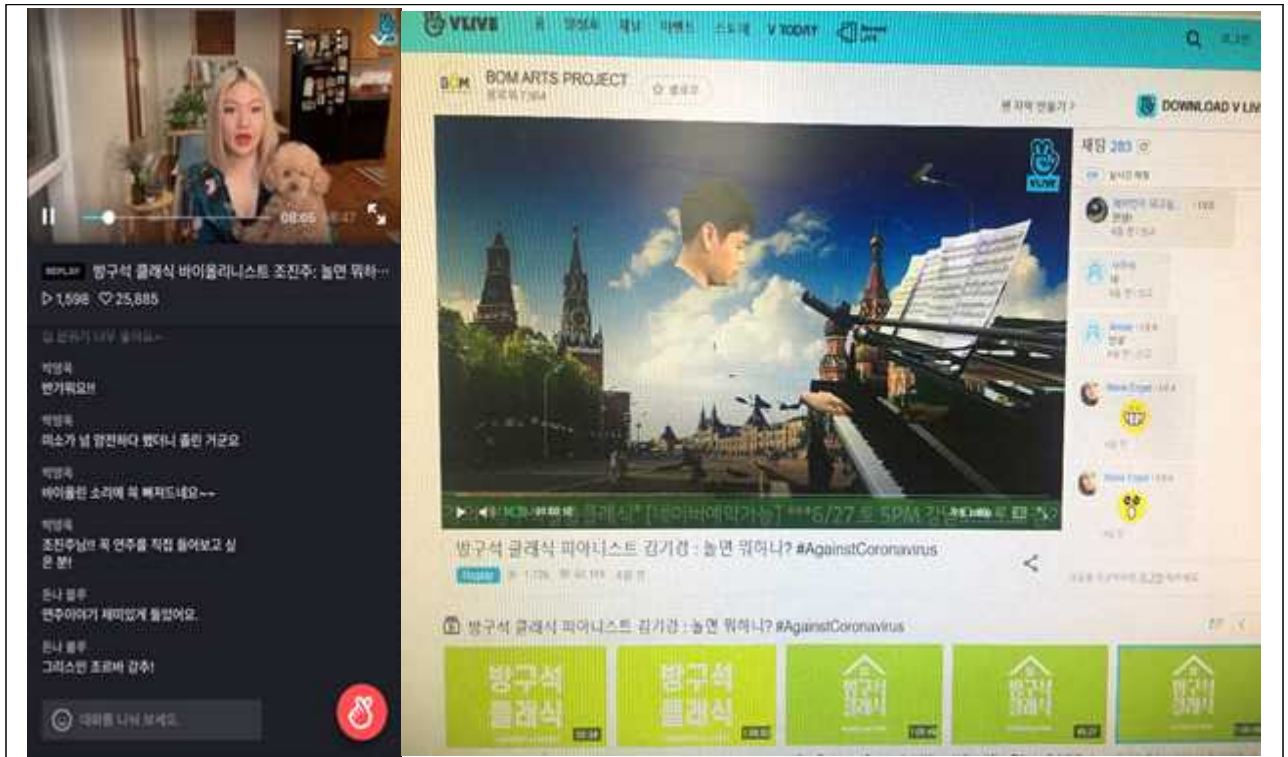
08:05

REPLAY 방구석 클래식 바이올리니스트 조진주: 놀면 뭐하…

▷1,598 ♡25,885

박영옥
반가워요!!

박영옥
미소가 넘 영전하다 했더니 좋린 거군요

박영옥
바이올린 소리에 푹 빠져드네요~~

박영옥
조진주님!! 꼭 연주를 직접 들어보고 싶은 분!

돈나 블루
연주이야기 재미있게 들었어요.

돈나 블루
그리스인 조르바 감추!

대화를 나눠 보세요.

VLIVE V TODAY

BOM ARTS PROJECT

DOWNLOAD V LIVE

채팅 283

VLIVE

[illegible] 클래식 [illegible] ***6/27 토 5PM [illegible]

방구석 클래식 피아니스트 김기경 : 놀면 뭐하니? #AgainstCoronavirus

Replay

방구석 클래식 피아니스트 김기경 : 놀면 뭐하니? #AgainstCoronavirus

방구석 클래식

방구석 클래식

방구석 클래식

방구석 클래식

방구석 클래식